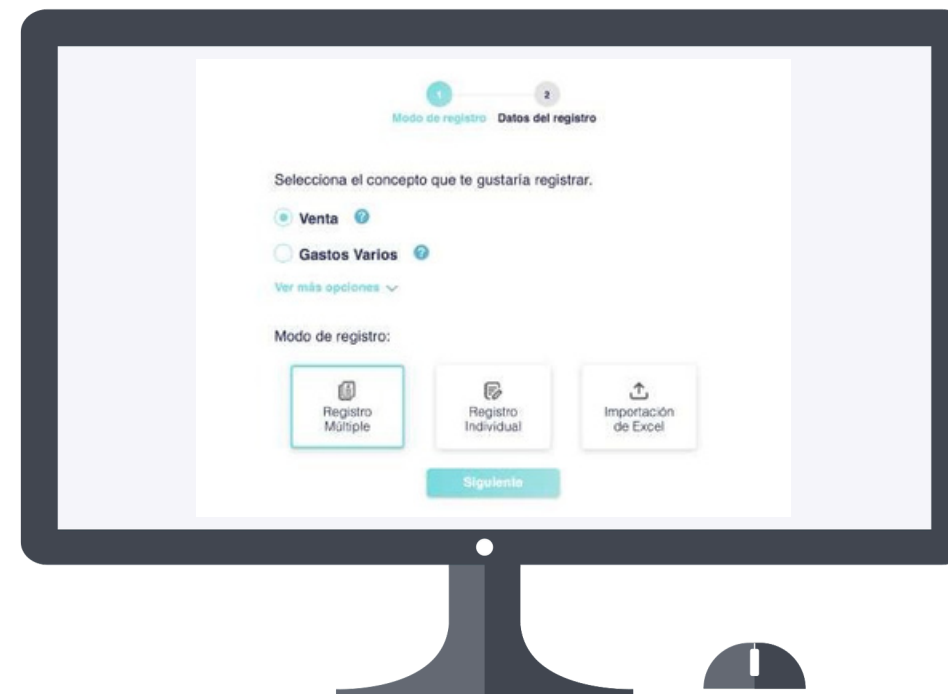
1 2
Modo de registro Datos del registro

Selecciona el concepto que te gustaría registrar.

Venta

Gastos Varios

Ver más opciones

Modo de registro:

Registro Múltiple

Registro Individual

Importación de Excel

Siguiente